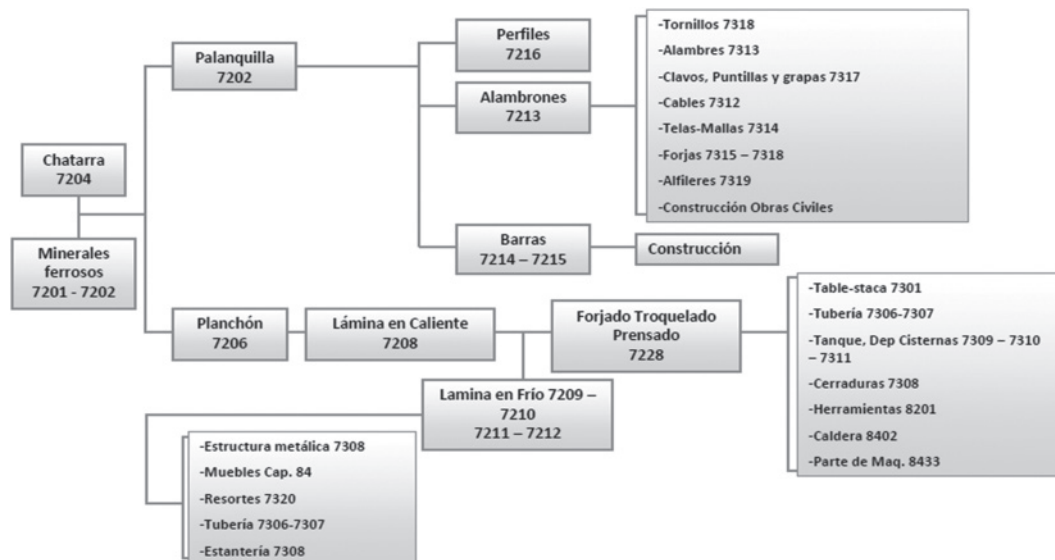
Chatarra
7204

Minerales ferrosos
7201 - 7202

Palanquilla
7202

Perfiles
7216

Alambrones
7213

-Tornillos 7318
-Alambres 7313
-Clavos, Puntillas y grapas 7317
-Cables 7312
-Telas-Mallas 7314
-Forjas 7315 – 7318
-Alfileres 7319
-Construcción Obras Civiles

Barras
7214 – 7215

Construcción

Planchón
7206

Lámina en Caliente
7208

Forjado Troquelado Prensado
7228

-Table-staca 7301
-Tubería 7306-7307
-Tanque, Dep Cisternas 7309 – 7310 – 7311
-Cerraduras 7308
-Herramientas 8201
-Caldera 8402
-Parte de Maq. 8433

Lamina en Frío 7209 – 7210
7211 – 7212

-Estructura metálica 7308
-Muebles Cap. 84
-Resortes 7320
-Tubería 7306-7307
-Estantería 7308